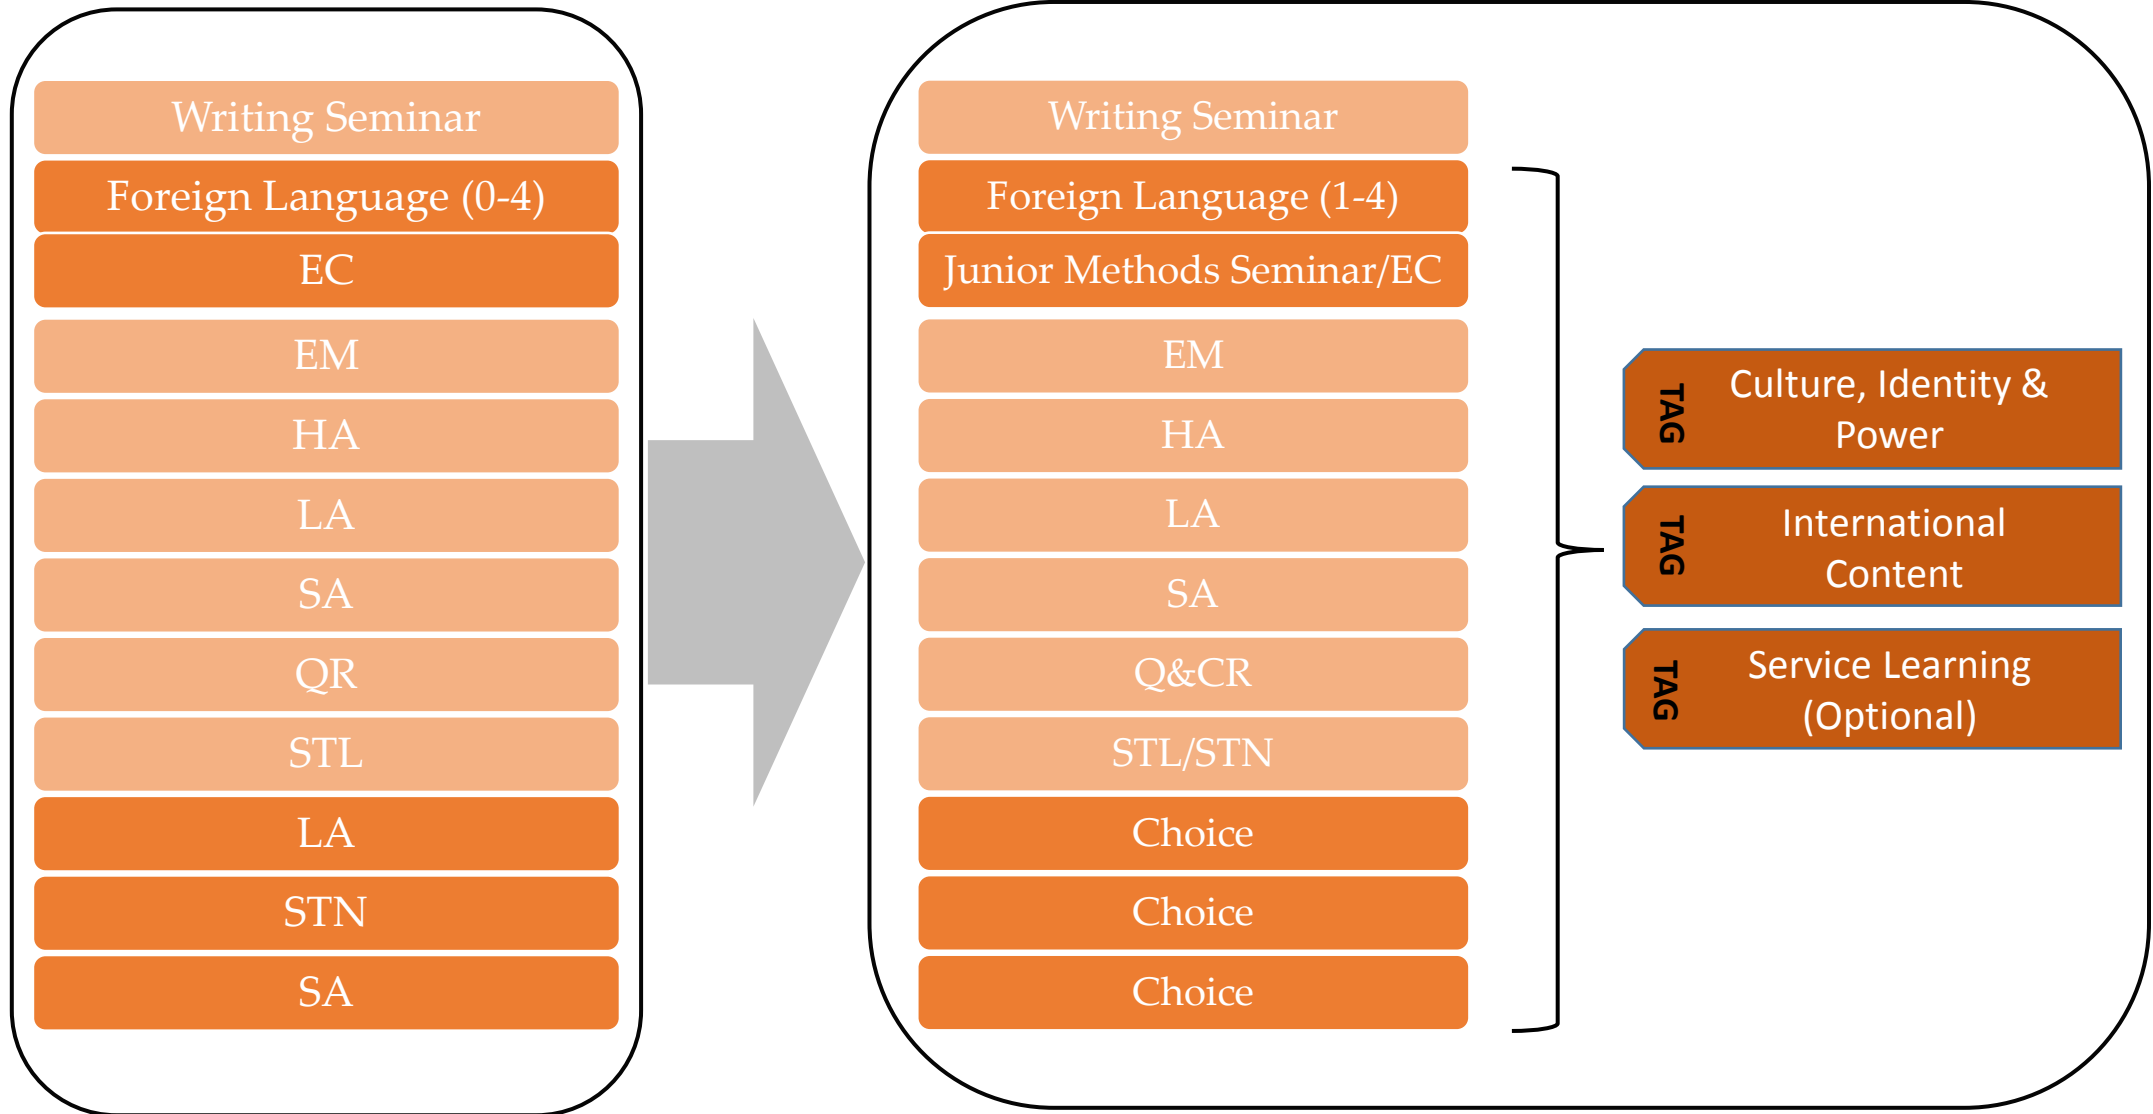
Writing Seminar
Foreign Language (0-4)
EC
EM
HA
LA
SA
QR
STL
LA
STN
SA

Writing Seminar
Foreign Language (1-4)
Junior Methods Seminar/EC
EM
HA
LA
SA
Q&CR
STL/STN
Choice
Choice
Choice

TAG
Culture, Identity & Power

TAG
International Content

TAG
Service Learning (Optional)